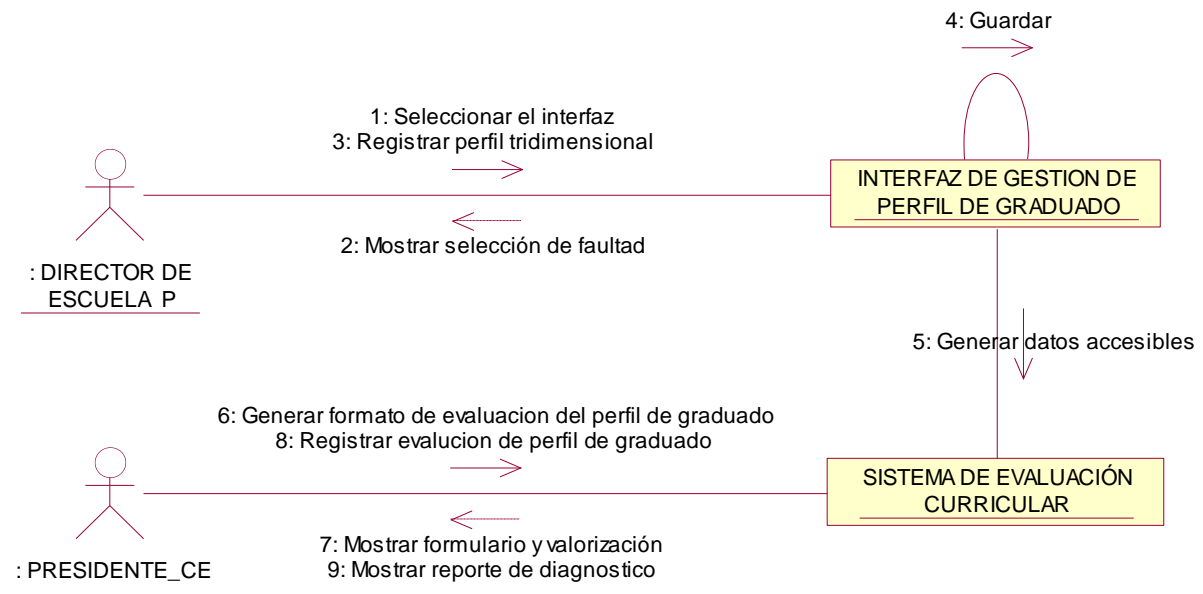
4: Guardar

1: Seleccionar el interfaz
3: Registrar perfil tridimensional

INTERFAZ DE GESTION DE PERFIL DE GRADUADO

2: Mostrar selección de faultad

: DIRECTOR DE ESCUELA P

5: Generar datos accesibles

6: Generar formato de evaluacion del perfil de graduado
8: Registrar evalucion de perfil de graduado

SISTEMA DE EVALUACIÓN CURRICULAR

7: Mostrar formulario y valorización
9: Mostrar reporte de diagnostico

: PRESIDENTE_CE